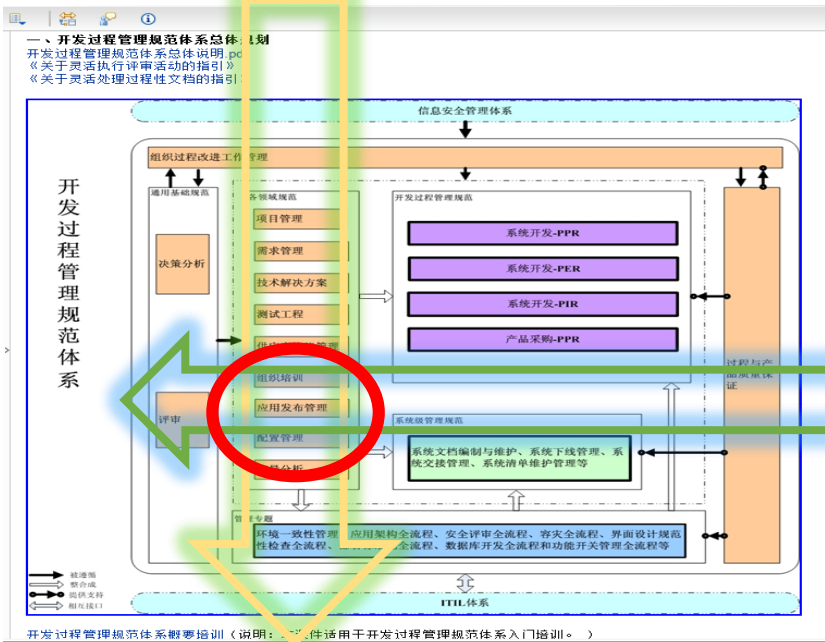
一、开发过程管理规范体系总体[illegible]划
开发过程管理规范体系总体说明.pd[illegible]
《关于灵活执行评审活动的指引》
《关于灵活处理过程性文档的指引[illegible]

信息安全管理体系
组织过程改进工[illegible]管理
开发过程管理规范体系
通用基础规范
决策分析
评审
各领域规范
项目管理
需求管理
技术解决方案
测试工程
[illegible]
组织培训
应用发布管理
配置管理
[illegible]分析
开发过程管理规范
系统开发-PPR
系统开发-PER
系统开发-PIR
产品采购-PPR
系统级管理规范
系统文档编制与维护、系统下线管理、系统交接管理、系统清单维护管理等
过程与产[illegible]品质量保证
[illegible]专题
环境一致性管理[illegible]应用架构全流程、安全评审全流程、容灾全流程、界面设计规范性检查全流程、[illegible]全流程、数据库开发全流程和功能开关管理全流程等
被遵循
整合成
提供支持
相互接口
ITIL体系

开发过程管理规范体系概要培训（说明：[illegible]件适用于开发过程管理规范体系入门培训。）